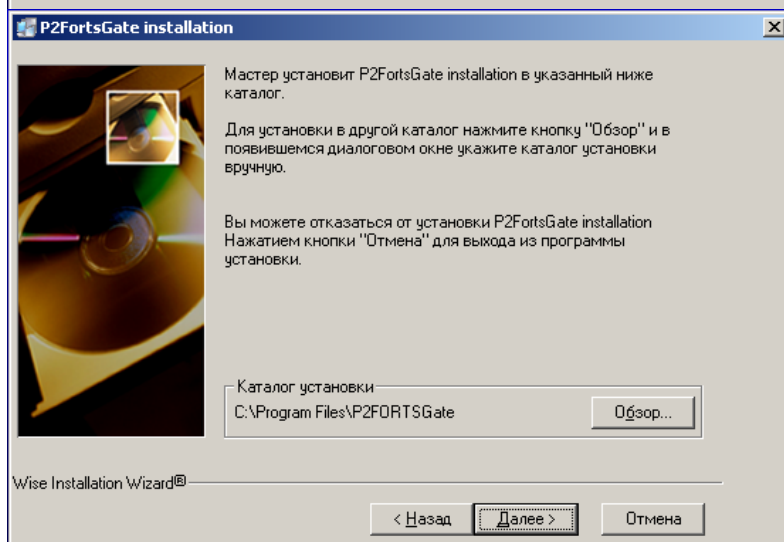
P2FortsGate installation

Мастер установит P2FortsGate installation в указанный ниже каталог.

Для установки в другой каталог нажмите кнопку "Обзор" и в появившемся диалоговом окне укажите каталог установки вручную.

Вы можете отказаться от установки P2FortsGate installation Нажатием кнопки "Отмена" для выхода из программы установки.

Каталог установки

C:\Program Files\P2FORTSGate

Обзор...

Wise Installation Wizard®

< Назад

Далее >

Отмена